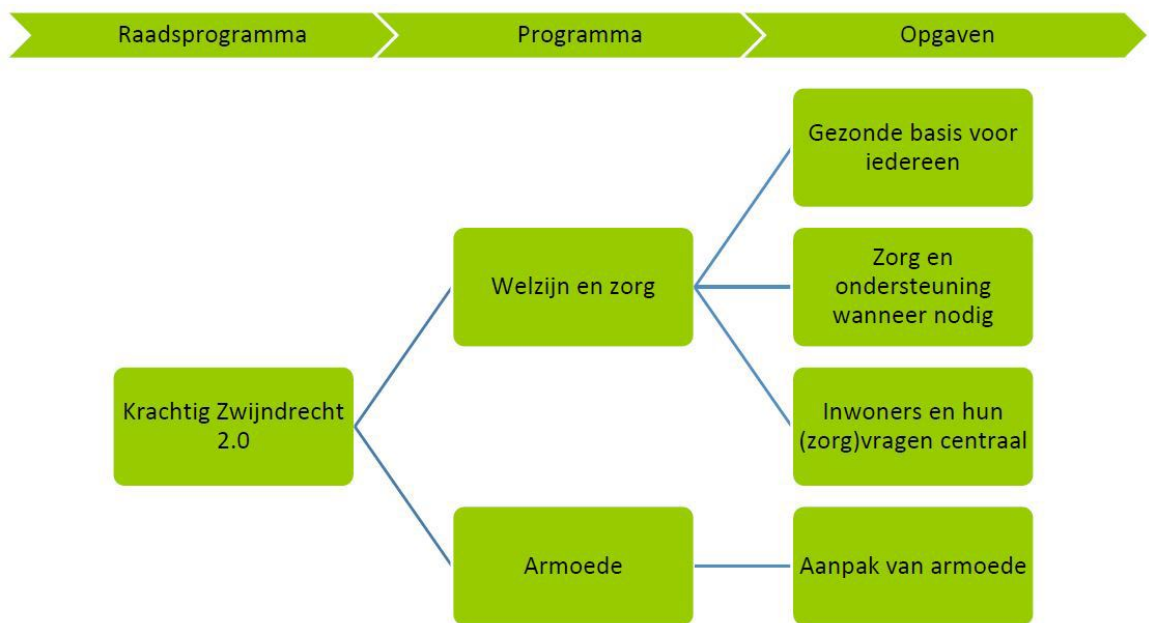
Raadsprogramma

Programma

Opgaven

Gezonde basis voor iedereen

Welzijn en zorg

Zorg en ondersteuning wanneer nodig

Krachtig Zwijndrecht 2.0

Inwoners en hun (zorg)vragen centraal

Armoede

Aanpak van armoede